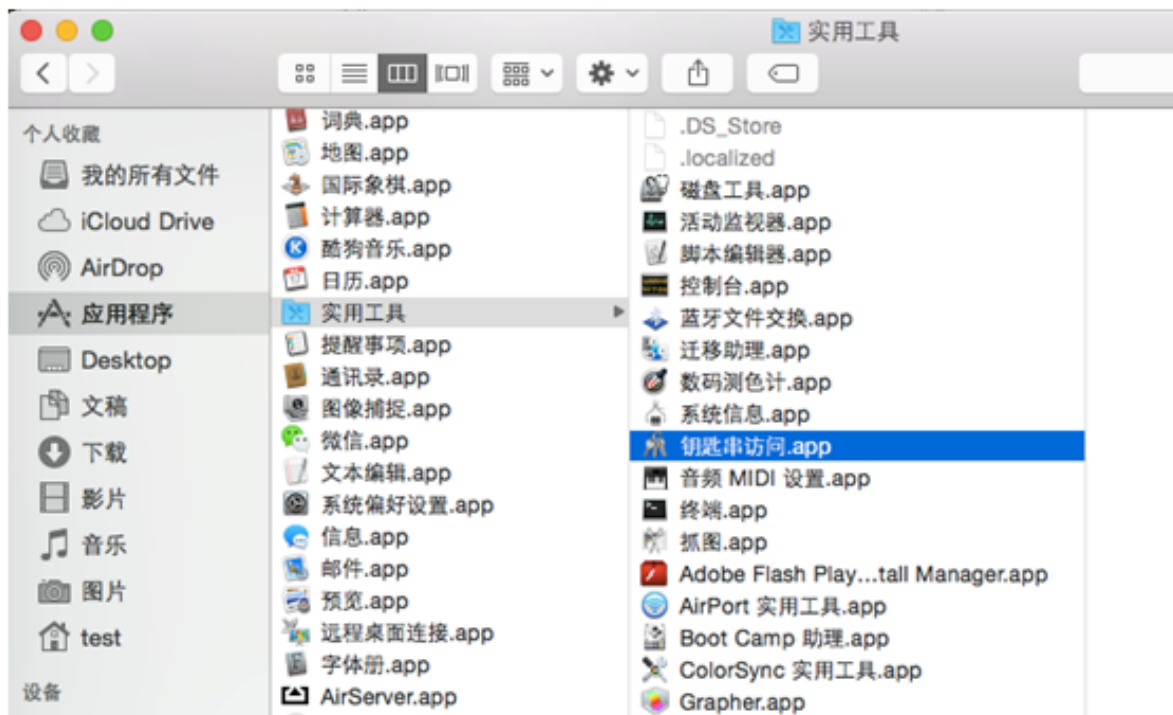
实用工具

个人收藏
我的所有文件
iCloud Drive
AirDrop
应用程序
Desktop
文稿
下载
影片
音乐
图片
test
设备

词典.app
地图.app
国际象棋.app
计算器.app
酷狗音乐.app
日历.app
实用工具
提醒事项.app
通讯录.app
图像捕捉.app
微信.app
文本编辑.app
系统偏好设置.app
信息.app
邮件.app
预览.app
远程桌面连接.app
字体册.app
AirServer.app

.DS_Store
.localized
磁盘工具.app
活动监视器.app
脚本编辑器.app
控制台.app
蓝牙文件交换.app
迁移助理.app
数码测色计.app
系统信息.app
钥匙串访问.app
音频 MIDI 设置.app
终端.app
抓图.app
Adobe Flash Play...tall Manager.app
AirPort 实用工具.app
Boot Camp 助理.app
ColorSync 实用工具.app
Grapher.app